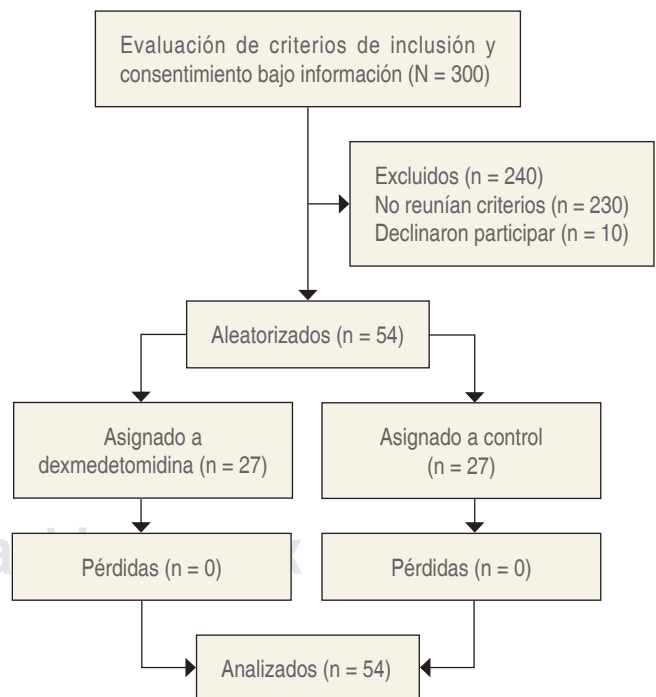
Evaluación de criterios de inclusión y consentimiento bajo información (N = 300)

Excluidos (n = 240)
No reunían criterios (n = 230)
Declinaron participar (n = 10)

Aleatorizados (n = 54)

Asignado a dexmedetomidina (n = 27)

Asignado a control (n = 27)

Pérdidas (n = 0)

Pérdidas (n = 0)

Analizados (n = 54)